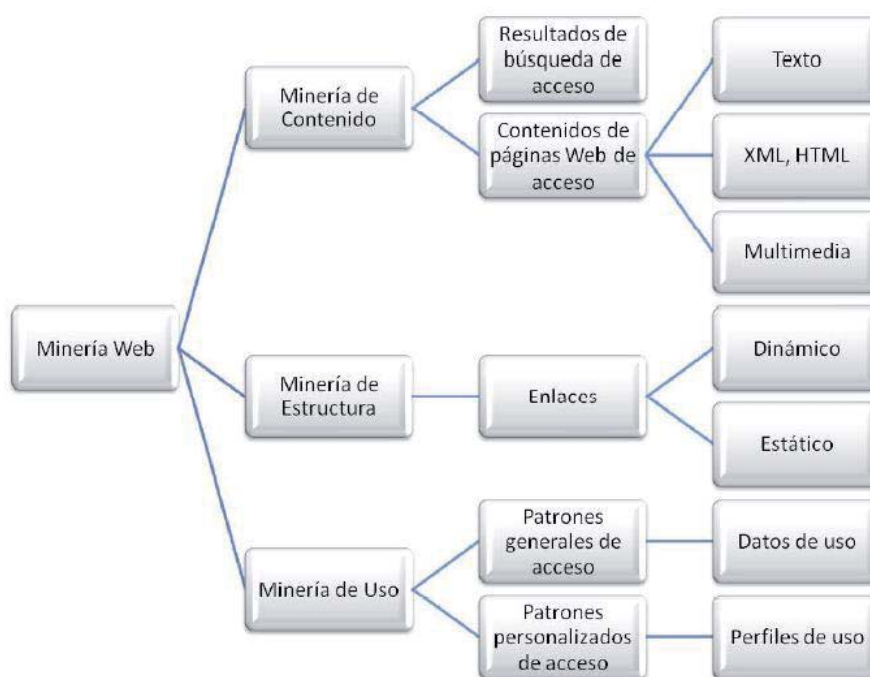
Minería Web

Minería de Contenido

Resultados de búsqueda de acceso

Contenidos de páginas Web de acceso

Texto

XML, HTML

Multimedia

Minería de Estructura

Enlaces

Dinámico

Estático

Minería de Uso

Patrones generales de acceso

Datos de uso

Patrones personalizados de acceso

Perfiles de uso